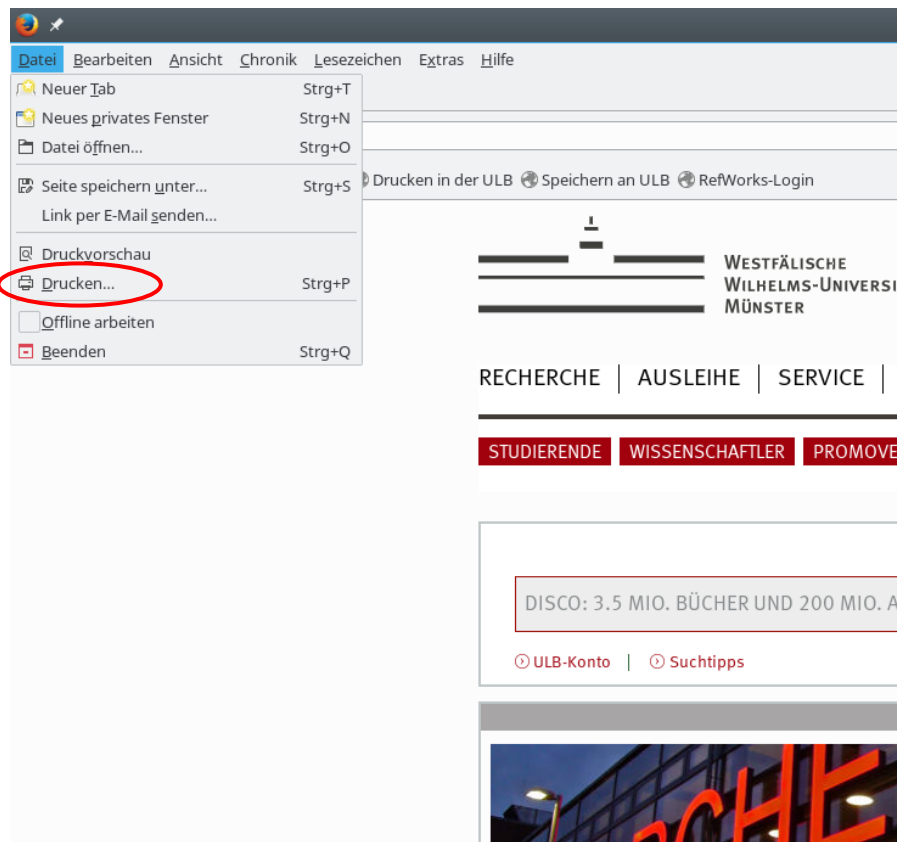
Datei Bearbeiten Ansicht Chronik Lesezeichen Extras Hilfe

Neuer Tab Strg+T
Neues privates Fenster Strg+N
Datei öffnen... Strg+O
Seite speichern unter... Strg+S
Link per E-Mail senden...
Druckvorschau
Drucken... Strg+P
Offline arbeiten
Beenden Strg+Q

Drucken in der ULB Speichern an ULB RefWorks-Login

WESTFÄLISCHE
WILHELMS-UNIVERSI
MÜNSTER

RECHERCHE | AUSLEIHE | SERVICE |

STUDIERENDE WISSENSCHAFTLER PROMOVE

DISCO: 3.5 MIO. BÜCHER UND 200 MIO. A

ULB-Konto | Suchtipps

CHE